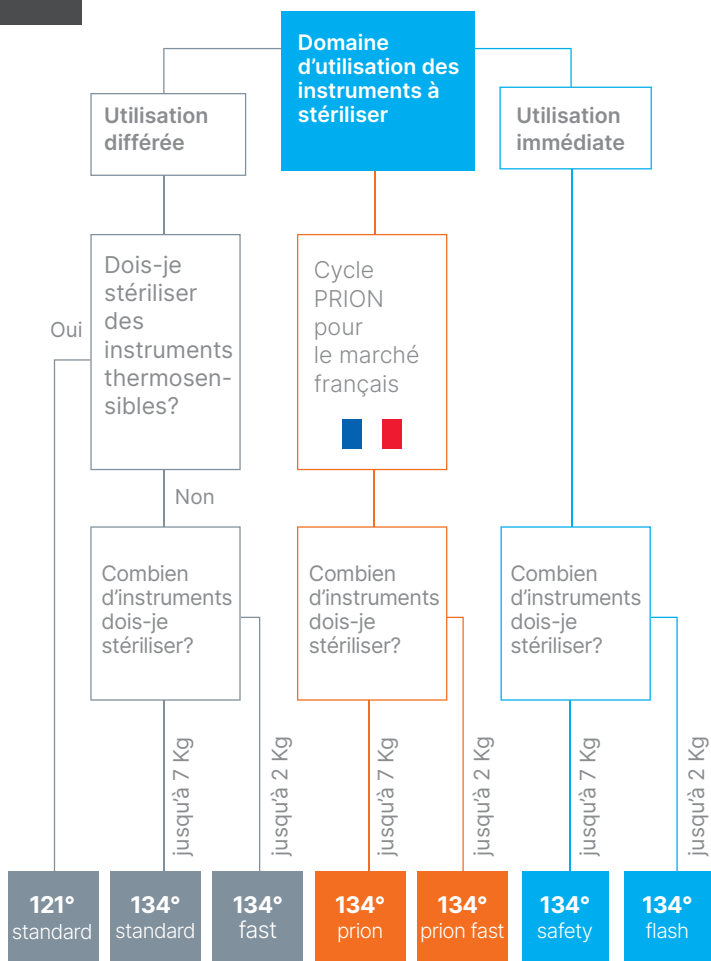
Domaine d'utilisation des instruments à stériliser

Utilisation différée

Utilisation immédiate

Dois-je stériliser des instruments thermosensibles?

Oui

Non

Cycle PRION pour le marché français

Combien d'instruments dois-je stériliser?

Combien d'instruments dois-je stériliser?

Combien d'instruments dois-je stériliser?

jusqu'à 7 Kg

jusqu'à 2 Kg

jusqu'à 7 Kg

jusqu'à 2 Kg

jusqu'à 7 Kg

jusqu'à 2 Kg

121° standard

134° standard

134° fast

134° prion

134° prion fast

134° safety

134° flash